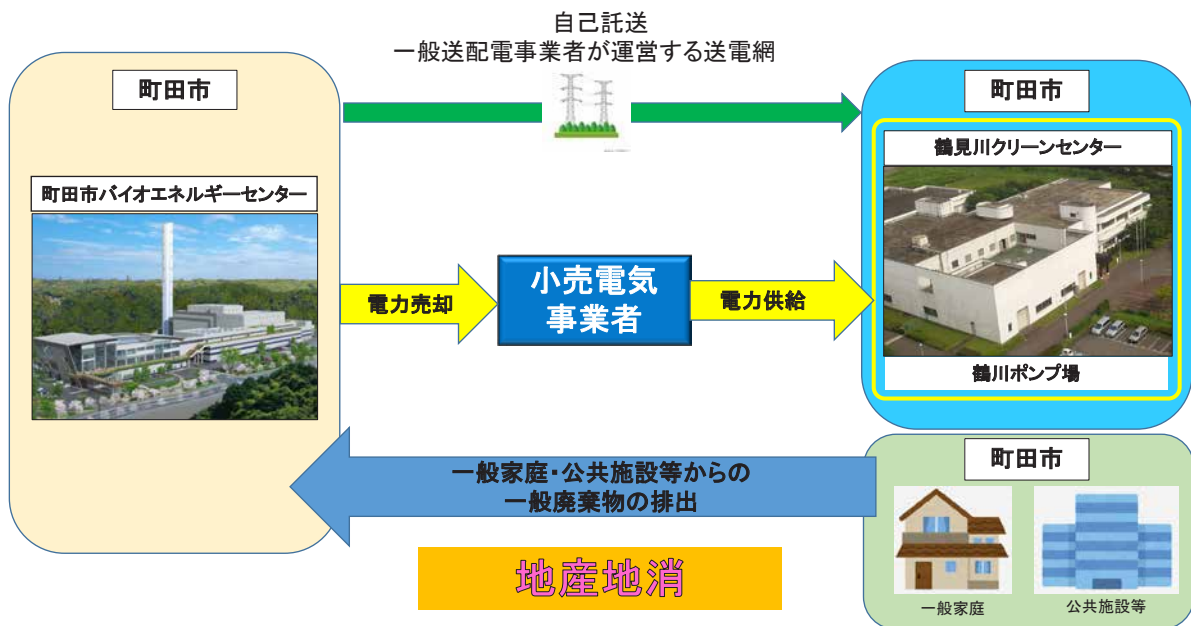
自己託送
一般送配電事業者が運営する送電網

町田市

町田市バイオエネルギーセンター

電力売却

小売電気
事業者

電力供給

町田市

鶴見川クリーンセンター

鶴川ポンプ場

一般家庭・公共施設等からの
一般廃棄物の排出

町田市

一般家庭

公共施設等

地産地消